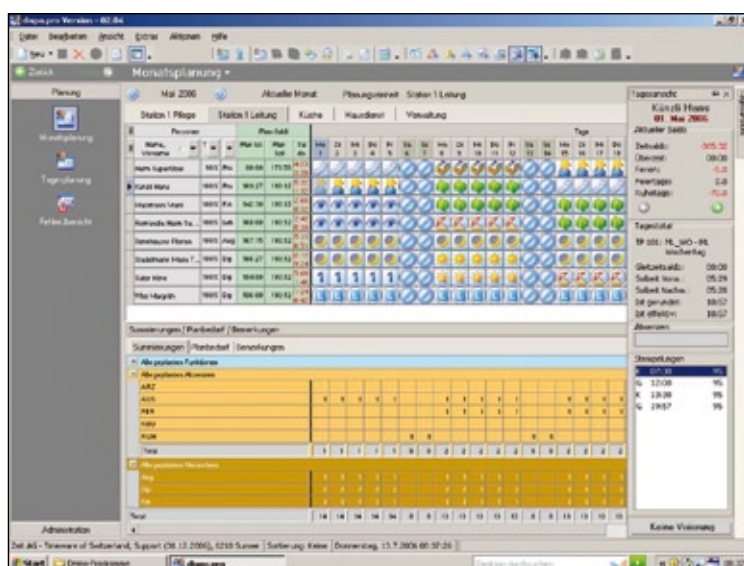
dispo.pro Version - 02.04

Datei Bearbeiten Ansicht Extras Aktionen Hilfe

Neu

Zurück

Monatsplanung

Planung

Monatsplanung

Tagesplanung

Ferien-Übersicht

Administration

Mai 2006

Aktuelle Monat

Planungseinheit: Station 1 Leitung

Station 1 Pflege

Station 1 Leitung

Küche

Hausdienst

Verwaltung

Personen

Plan Saldo

Tage

Name, Vorname

Plan Ist

Plan Soll

Huber Ingeborg

Kunzli Hans

Hoppmann Ursula

Hofmann Marie Th...

Sennhauser Florian

Stadelmann Marie T...

Suter Heinz

Muster Margrith

Summierungen | Planbedarf | Bemerkungen

Summierungen

Planbedarf

Bemerkungen

Alle geplanten Funktionen

Alle geplanten Abwesenheiten

ARZ

AUS

FER

MAV

MUN

Total

Alle geplanten Menschen

Total

Tagesansicht

Künzli Hans

01. Mai 2006

Aktueller Saldo

Zeitsaldo:

Überzeit:

Ferien:

Feiertage:

Ruhetage:

Tagesdetail

Gleitzeitsaldo:

Sollzeit Vorm.:

Sollzeit Nachm.:

Ist gerundet:

Ist effektiv:

Absenzen

Stempelungen

Keine Visionung

Zeit akt. - Timeware of Switzerland, Support (30.12.2006), 0210 Sursee | Sortierung: Keine | Donnerstag, 13.7.2006 00:37:26

Start

dispo.pro